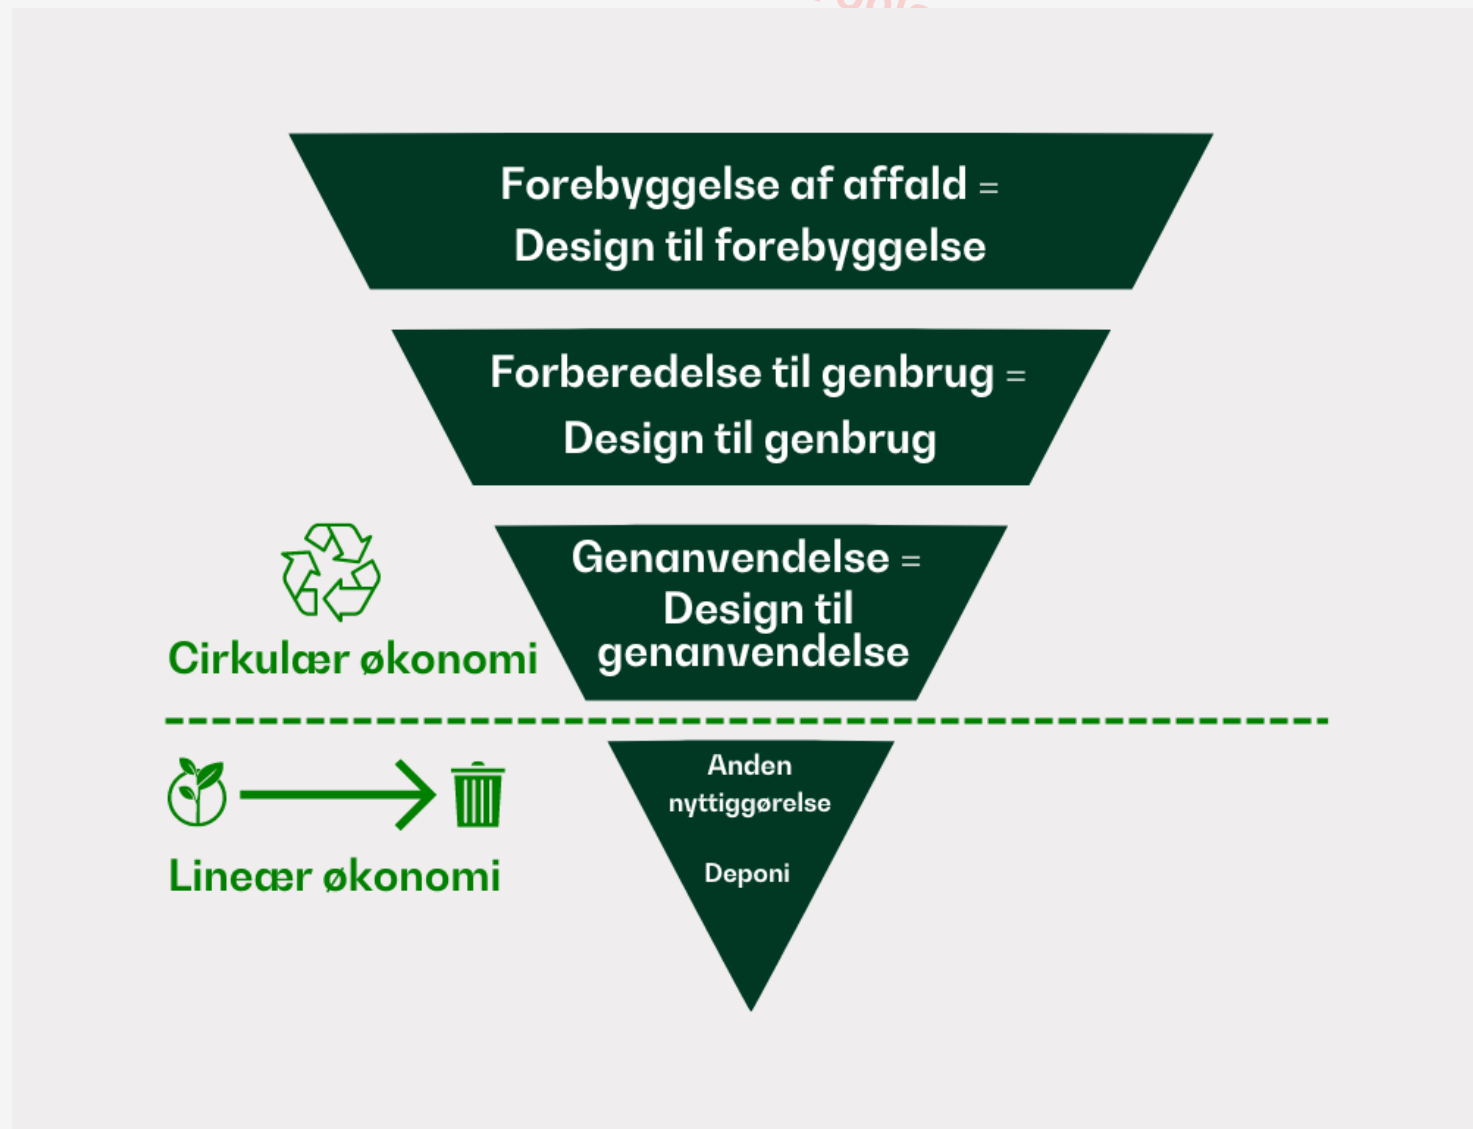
Forebyggelse af affald =
Design til forebyggelse

Forberedelse til genbrug =
Design til genbrug

Genanvendelse =
Design til genanvendelse

Cirkulær økonomi

Anden nyttiggørelse

Deponi

Lineær økonomi